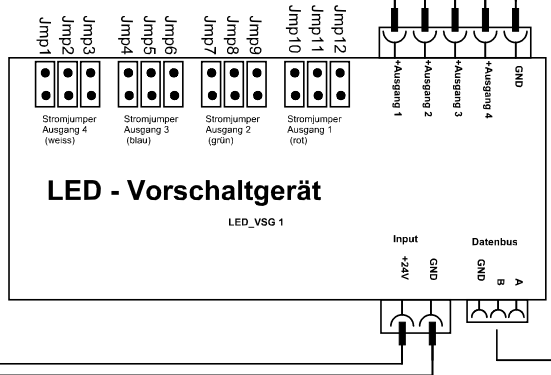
Jmp1 Jmp2 Jmp3 Jmp4 Jmp5 Jmp6 Jmp7 Jmp8 Jmp9 Jmp10 Jmp11 Jmp12

Stromjumper Ausgang 4 (weiss)

Stromjumper Ausgang 3 (blau)

Stromjumper Ausgang 2 (grün)

Stromjumper Ausgang 1 (rot)

+Ausgang 1 +Ausgang 2 +Ausgang 3 +Ausgang 4 GND

LED - Vorschaltgerät

LED_VSG 1

Input

+24V GND

Datenbus

GND B A